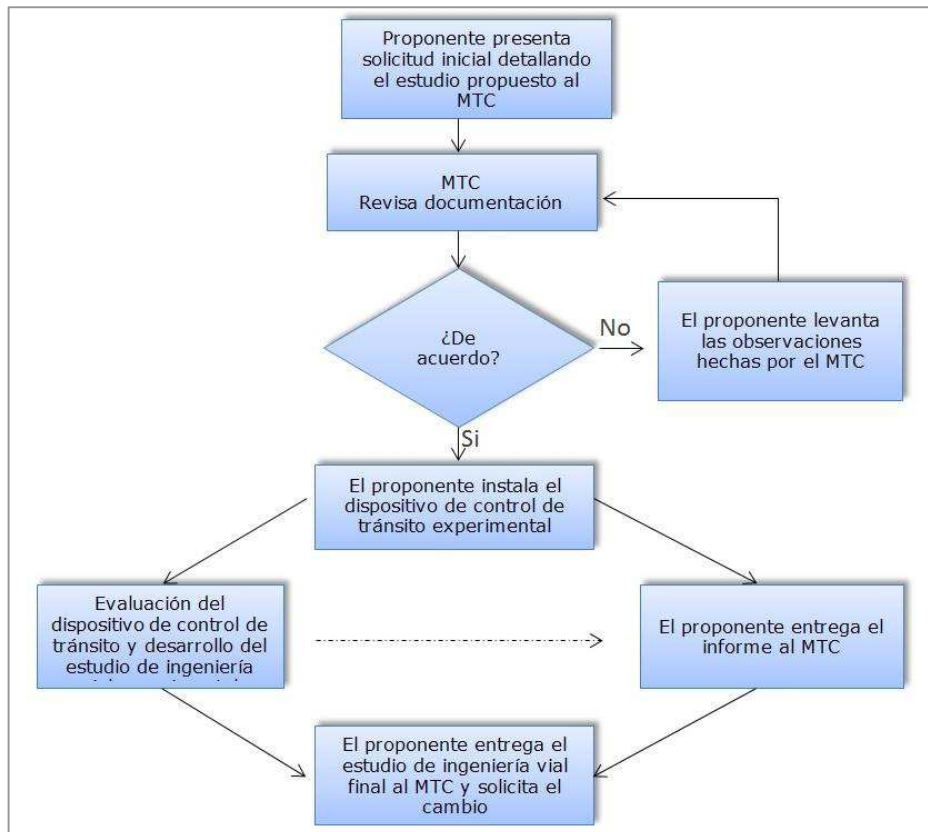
Proponente presenta solicitud inicial detallando el estudio propuesto al MTC

MTC
Revisa documentación

¿De acuerdo?

No

El proponente levanta las observaciones hechas por el MTC

Si

El proponente instala el dispositivo de control de tránsito experimental

Evaluación del dispositivo de control de tránsito y desarrollo del estudio de ingeniería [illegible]

El proponente entrega el informe al MTC

El proponente entrega el estudio de ingeniería vial final al MTC y solicita el cambio